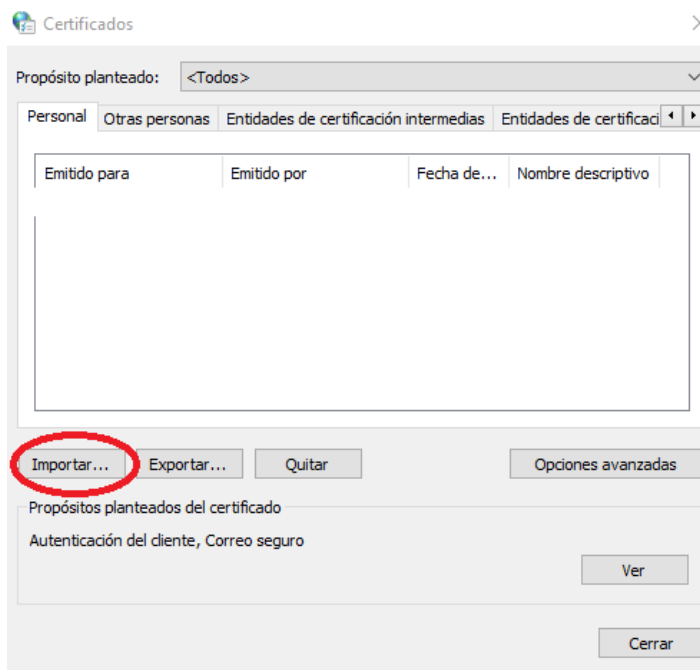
Certificados

Propósito planteado: <Todos>

Personal | Otras personas | Entidades de certificación intermedias | Entidades de certificaci

| Emitido para | Emitido por | Fecha de... | Nombre descriptivo |
|---|---|---|---|

Importar... Exportar... Quitar Opciones avanzadas

Propósitos planteados del certificado

Autenticación del cliente, Correo seguro

Ver

Cerrar